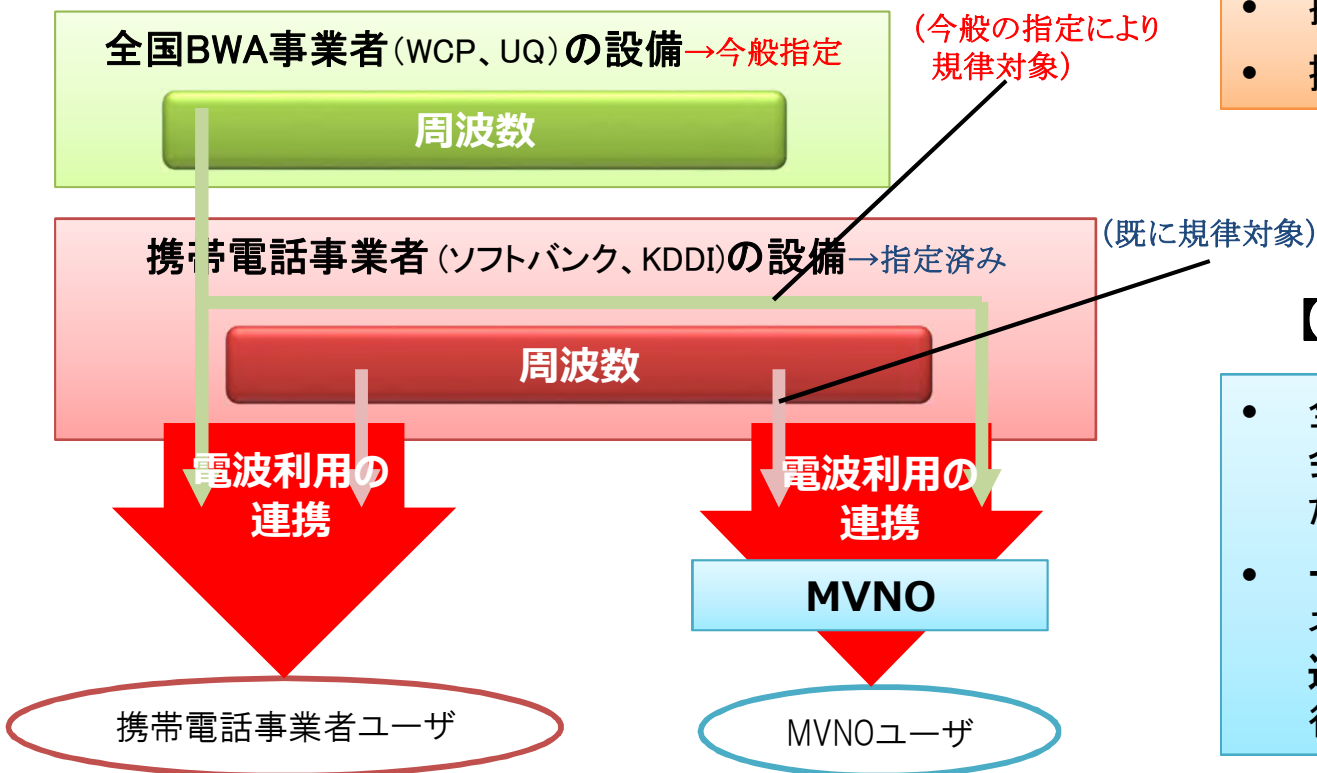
全国BWA事業者（WCP、UQ）の設備→今般指定

周波数

（今般の指定により規律対象）

携帯電話事業者（ソフトバンク、KDDI）の設備→指定済み

（既に規律対象）

周波数

電波利用の連携

電波利用の連携

MVNO

携帯電話事業者ユーザ

MVNOユーザ

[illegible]